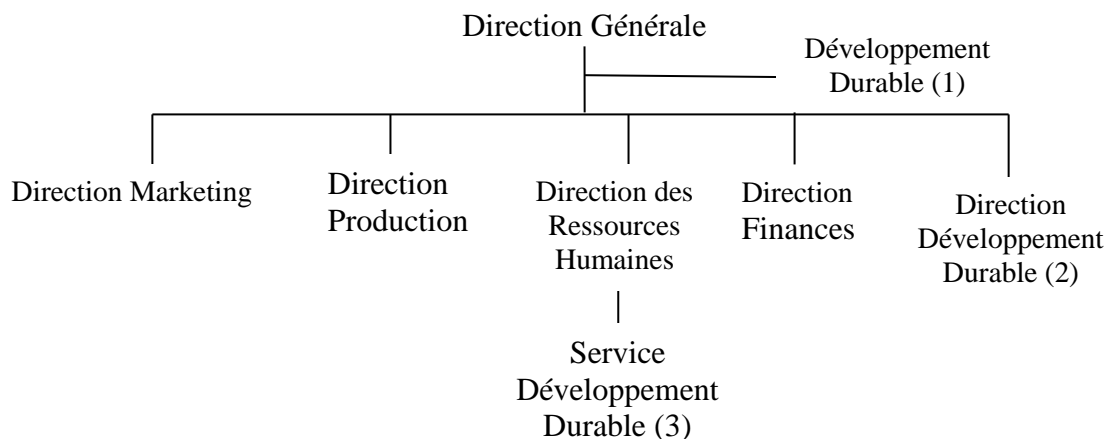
Direction Générale

Développement Durable (1)

Direction Marketing

Direction Production

Direction des Ressources Humaines

Service Développement Durable (3)

Direction Finances

Direction Développement Durable (2)